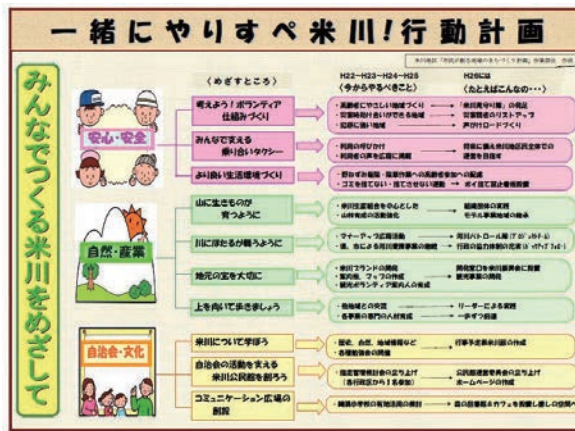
一緒にやりすぺ米川！行動計画

米川地区「市民が創る地域のまちづくり計画」活動報告　抜粋

みんなでつくる米川をめざして

〈めざすところ〉

H22→H23→H24→H25
〈今からやるべきこと〉

H26には
〈たとえばこんなの・・・〉

安心・安全

考えよう！ボランティア仕組みづくり

・高齢者にやさしい地域づくり
・災害時助け合いができる地域
・防犯に強い地域

・「米川見守り隊」の発足
・災害時要援護者リストアップ
・声かけロードづくり

みんなで支える乗り合いタクシー

・利用の呼びかけ
・利用者の声を広聴に活用

・同様に過ぎ米川地区民全体での運営を目指す

よい良い生活環境づくり

・耕作放棄地防止・環境保全への具体的な参加への促進
・ゴミを捨てない・捨てさせない運動

・ボイ捨て防止看板設置

自然・産業

山に生きものが育つように

・米川生態調査を中心とした
・山林有効の活動強化

・経済効果の可能
・モデル事業地域の検討

川にほたるが舞うように

・マナーアップ広報活動
・清流、水による米川環境事業の推進

・米川パトロール隊（ガ゛ンバ゛トール）
・行政の協力体制の充実（a ハ゛ハ゛ナ ファ゛ン）

地元の宝を大切に

・米川ブランドの開発
・販売所、フップの作成
・観光ボランティア案内人の育成

・開発販売店を米川販売会に設置
・観光事業の推進

上を向いて歩きましょう

・地域健全の発掘
・各事業の専門の人材育成

・リーダーによる実践
・一歩ずつ前進

自治会・文化

米川について学ぼう

・歴史、自然、地域情報など
・各種勉強会の開催

・行事予定表米川版の作成

自治会の活動を支える米川公民館を創ろう

・指定管理者制度の立ち上げ
（各行政区から1名参加）

・公民館運営委員会の立ち上げ
・ホームページの作成

コミュニケーション広場の創設

・健康作りの年中活動の検討

・喫茶販売機＆カフェを設置し楽しい空間へ